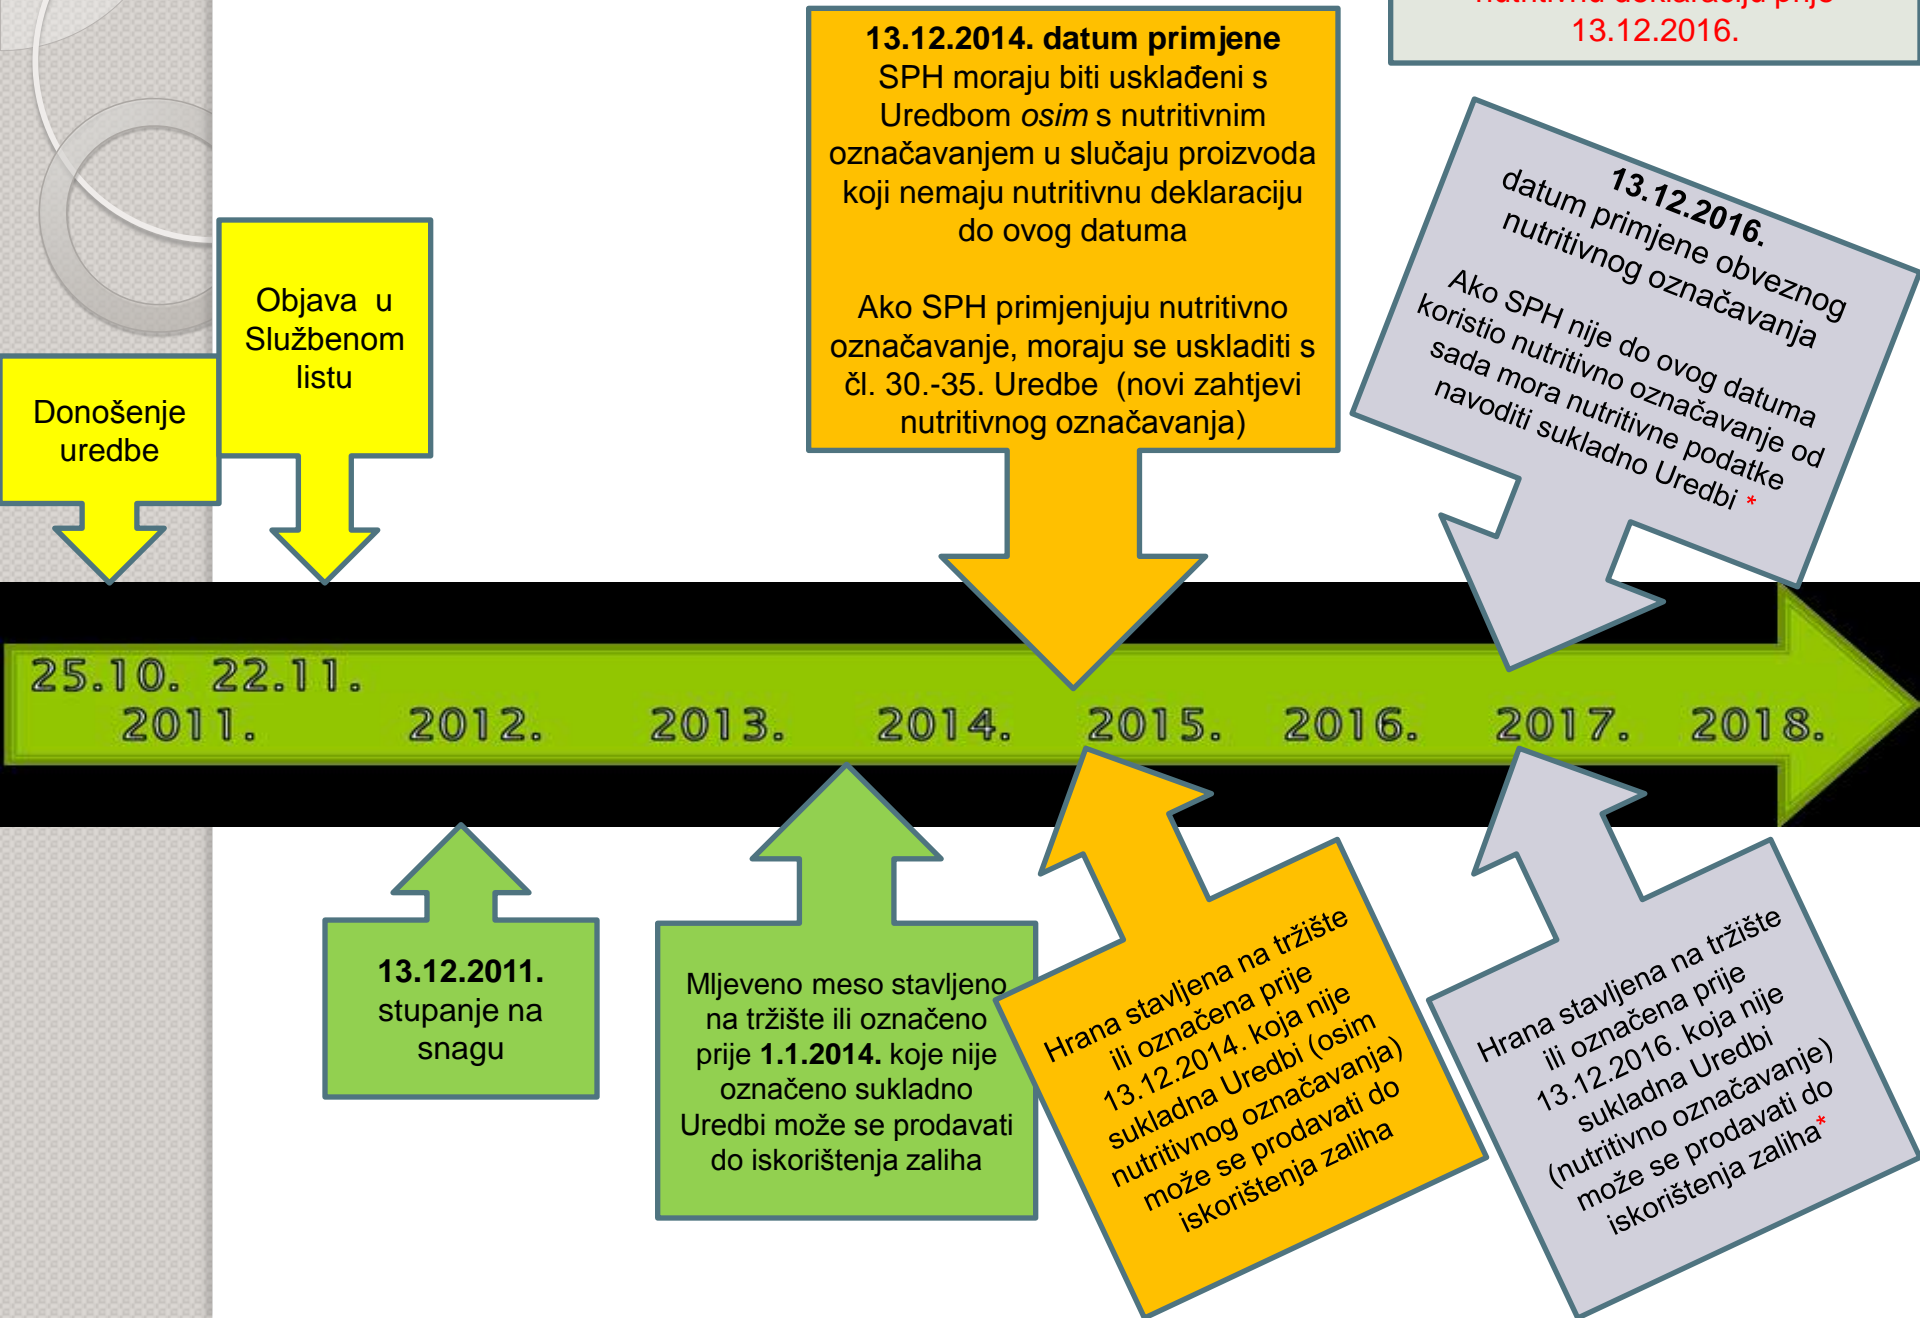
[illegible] 13.12.2016.

13.12.2014. datum primjene
SPH moraju biti usklađeni s Uredbom *osim* s nutritivnim označavanjem u slučaju proizvoda koji nemaju nutritivnu deklaraciju do ovog datuma

Ako SPH primjenjuju nutritivno označavanje, moraju se uskladiti s čl. 30.-35. Uredbe (novi zahtjevi nutritivnog označavanja)

13.12.2016.
datum primjene obveznog nutritivnog označavanja
Ako SPH nije do ovog datuma koristio nutritivno označavanje od sada mora nutritivne podatke navoditi sukladno Uredbi *

Objava u Službenom listu

Donošenje uredbe

25.10. 2011.
22.11.
2012.
2013.
2014.
2015.
2016.
2017.
2018.

13.12.2011. stupanje na snagu

Mljeveno meso stavljeno na tržište ili označeno prije **1.1.2014.** koje nije označeno sukladno Uredbi može se prodavati do iskorištenja zaliha

Hrana stavljena na tržište ili označena prije 13.12.2014. koja nije sukladna Uredbi (osim nutritivnog označavanja) može se prodavati do iskorištenja zaliha

Hrana stavljena na tržište ili označena prije 13.12.2016. koja nije sukladna Uredbi (nutritivno označavanje) može se prodavati do iskorištenja zaliha*